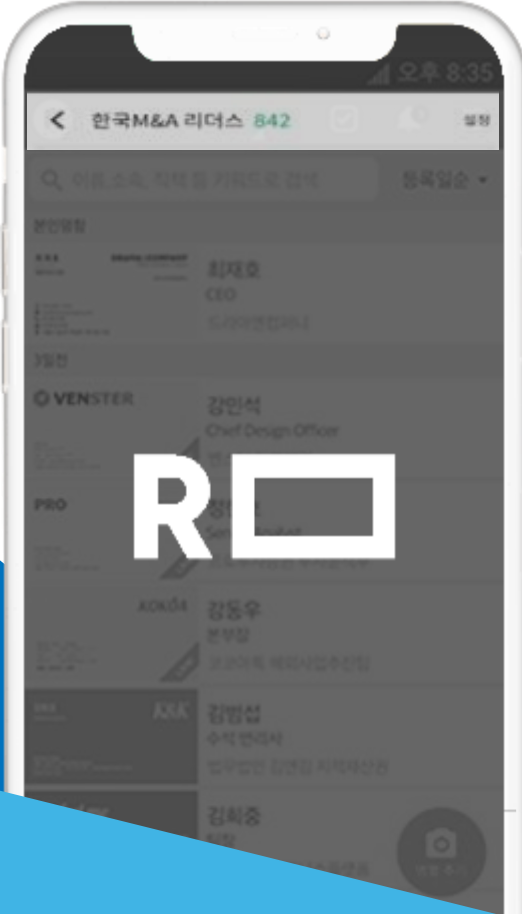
오후 8:35

한국M&A 리더스 842

설정

이름, 소속, 직책 등 키워드로 검색

등록일순

본인명함

최재호
CEO
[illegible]

3일전

VENSTER

강민석
Chief Design Officer
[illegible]

PRO

정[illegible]
Se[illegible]

R

AOKO4

강동우
본부장
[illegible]

김명섭
수석 변리사
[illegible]

김희중
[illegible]